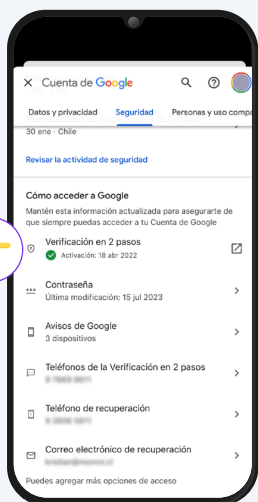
× Cuenta de Google

Datos y privacidad Seguridad Personas y uso compa

30 ene · Chile

Revisar la actividad de seguridad

Cómo acceder a Google

Mantén esta información actualizada para asegurarte de que siempre puedas acceder a tu Cuenta de Google

Verificación en 2 pasos
Activación: 18 abr 2022

Contraseña
Última modificación: 15 jul 2023

Avisos de Google
3 dispositivos

Teléfonos de la Verificación en 2 pasos
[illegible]

Teléfono de recuperación
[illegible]

Correo electrónico de recuperación
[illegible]

Puedes agregar más opciones de acceso